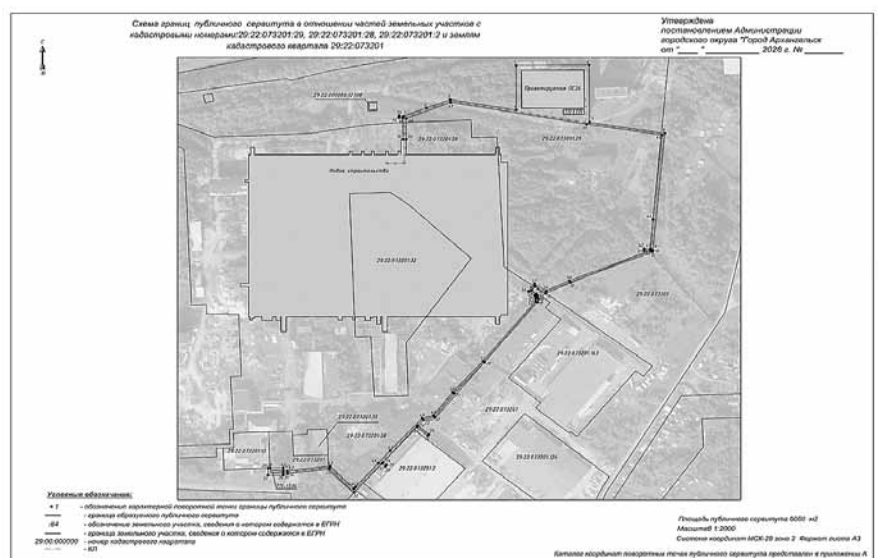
Схема границ публичного сервитута в отношении частей земельных участков с кадастровыми номерами:29:22:073201:29, 29:22:073201:28, 29:22:073201:2 и земель кадастрового квартала 29:22:073201

Утверждена постановлением Администрации городского округа "Город Архангельск от "____"__________ 2026 г. № ______

С
Ю

29:22:073201:1100

Проектируемая ЛЭП

29:22:073201:29

29:22:073201:29

29:22:073201:28

Новое строительство

29:22:073201:32

29:22:073201

29:22:073201:13

29:22:073201

29:22:073201:33

29:22:073201:38

29:22:073201:12

29:22:073201

29:22:073201:13

29:22:073201:126

Условные обозначения:
• 1 - обозначение характерной поворотной точки границы публичного сервитута
- граница образуемого публичного сервитута
:64 - обозначение земельного участка, сведения о котором содержатся в ЕГРН
- граница земельного участка, сведения о котором содержатся в ЕГРН
29:00:000000 - номер кадастрового квартала
- КЛ

Площадь публичного сервитута 6050 м2
Масштаб 1:2000
Система координат МСК-29 зона 2 Формат листа А3

Каталог координат поворотных точек публичного сервитута представлен в приложении А